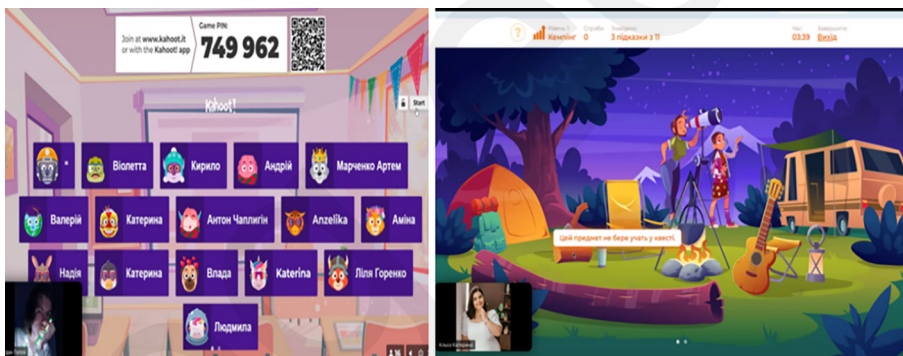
Join at www.kahoot.it or with the Kahoot! app

Game PIN:
749 962

Kahoot!

Start

Віолетта
Кирило
Андрій
Марченко Артем
Валерій
Катерина
Антон Чаплигін
Anzelika
Аміна
Надія
Катерина
Влада
Katerina
Ліля Горенко
Людмила

Рівень 1
Кемпінг
Спроба
0
Підказки
3 підказки з 11
Час
03:39
Завершити
Вихід

Цей предмет не бере участь у квесті.

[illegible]